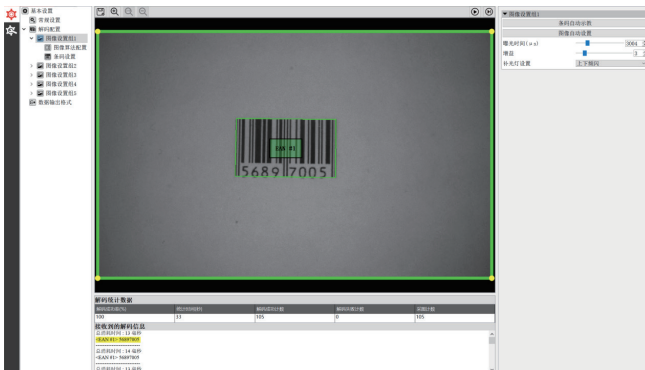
基本设置
常规设置
解码配置
图像设置组1
图像算法配置
条码设置
图像设置组2
图像设置组3
图像设置组4
图像设置组5
数据输出格式

EAN 8
5689 7005

图像设置组1
条码自动示教
图像自动设置
曝光时间(μs) 3084
增益 3
补光灯设置 上下预闪

解码统计数据

| 解码成功率(%) | 平均时间(ms) | 解码成功计数 | 解码失败计数 | 总触发 |
|---|---|---|---|---|
| 100 | 33 | 105 | 0 | 105 |

接收到的解码信息
总消耗时间：13 毫秒
<EAN 8> 56897005
总消耗时间：14 毫秒
<EAN 8> 56897005
总消耗时间：13 毫秒